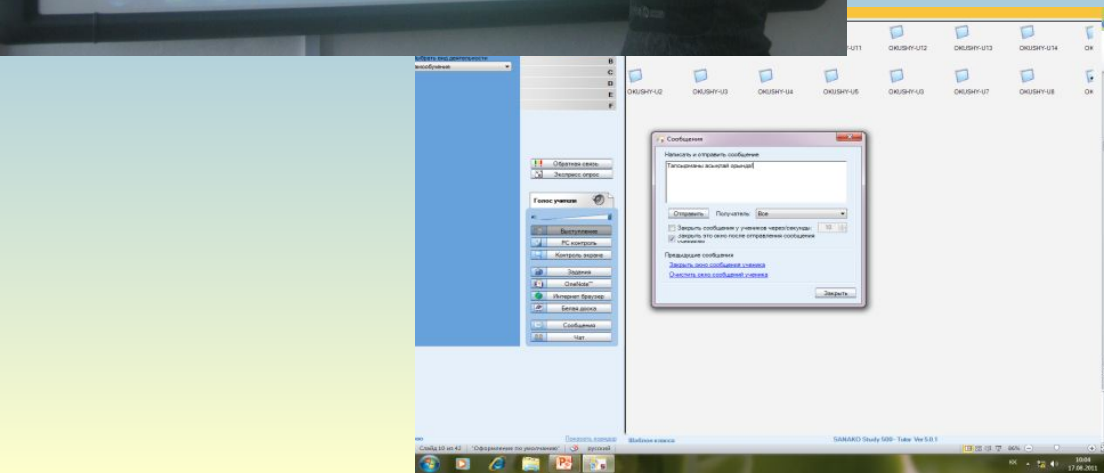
Выбрать вид деятельности
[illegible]

B
C
D
E
F

-UT1 OKUSHY-UT2 OKUSHY-UT3 OKUSHY-UT4 OK

OKUSHY-U2 OKUSHY-U3 OKUSHY-U4 OKUSHY-U5 OKUSHY-U3 OKUSHY-U7 OKUSHY-U8 OK

Обратная связь
Экспресс опрос

Голос ученика

Выступление
PC контроль
Контроль экрана

Задания
OneNote™
Интернет браузер
Белая доска

Сообщения
Чат

Сообщения
Написать и отправить сообщение
Тапсырманы жоспар орында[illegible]

Отправить Получатель: Все

Закрыть сообщения у учеников через(секунды) 10
Закрыть это окно после отправления сообщения ученикам

Предыдущие сообщения
Закрыть окно сообщения ученика
Очистить окно сообщения ученика

Закрыть

Слайд 10 из 42 "Оформление по умолчанию" русский

Шаблон класса

SANAKO Study 500 - Tutor Ver.5.0.1

86%

KK

10:04
17.08.2011